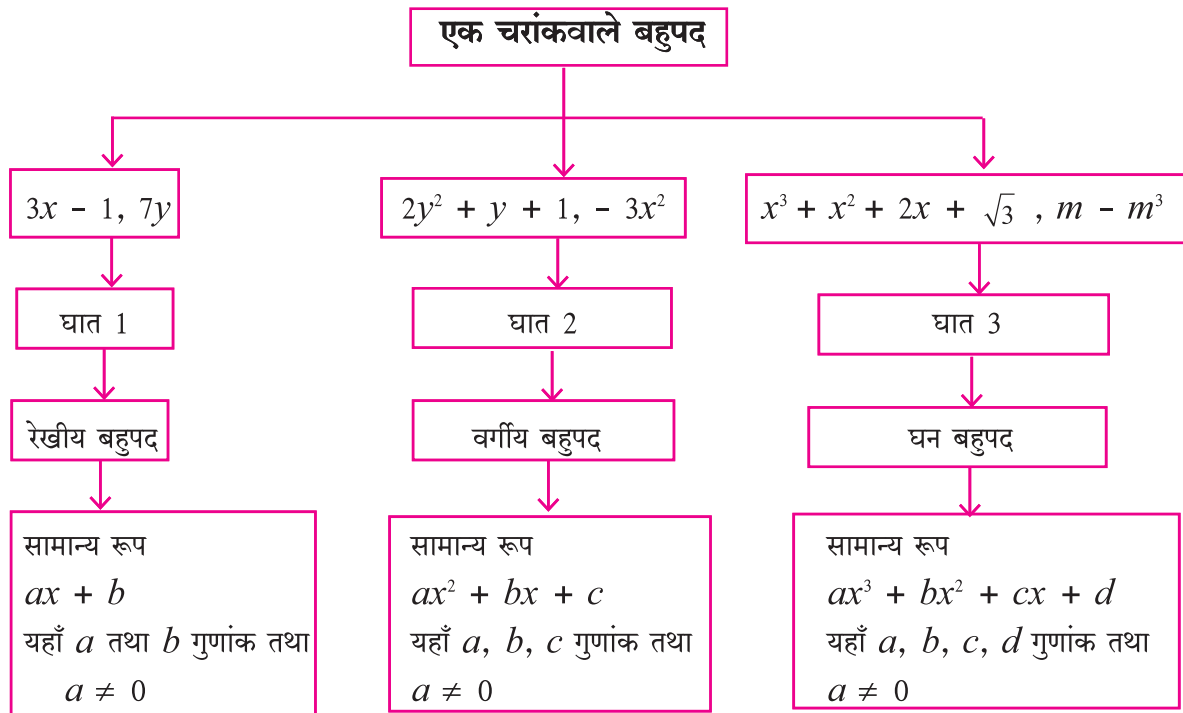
एक चरांकवाले बहुपद

$3x - 1, 7y$

घात 1

रेखीय बहुपद

सामान्य रूप
$ax + b$
यहाँ $a$ तथा $b$ गुणांक तथा $a \neq 0$

$2y^2 + y + 1, - 3x^2$

घात 2

वर्गीय बहुपद

सामान्य रूप
$ax^2 + bx + c$
यहाँ $a, b, c$ गुणांक तथा $a \neq 0$

$x^3 + x^2 + 2x + \sqrt{3}$ , $m - m^3$

घात 3

घन बहुपद

सामान्य रूप
$ax^3 + bx^2 + cx + d$
यहाँ $a, b, c, d$ गुणांक तथा $a \neq 0$